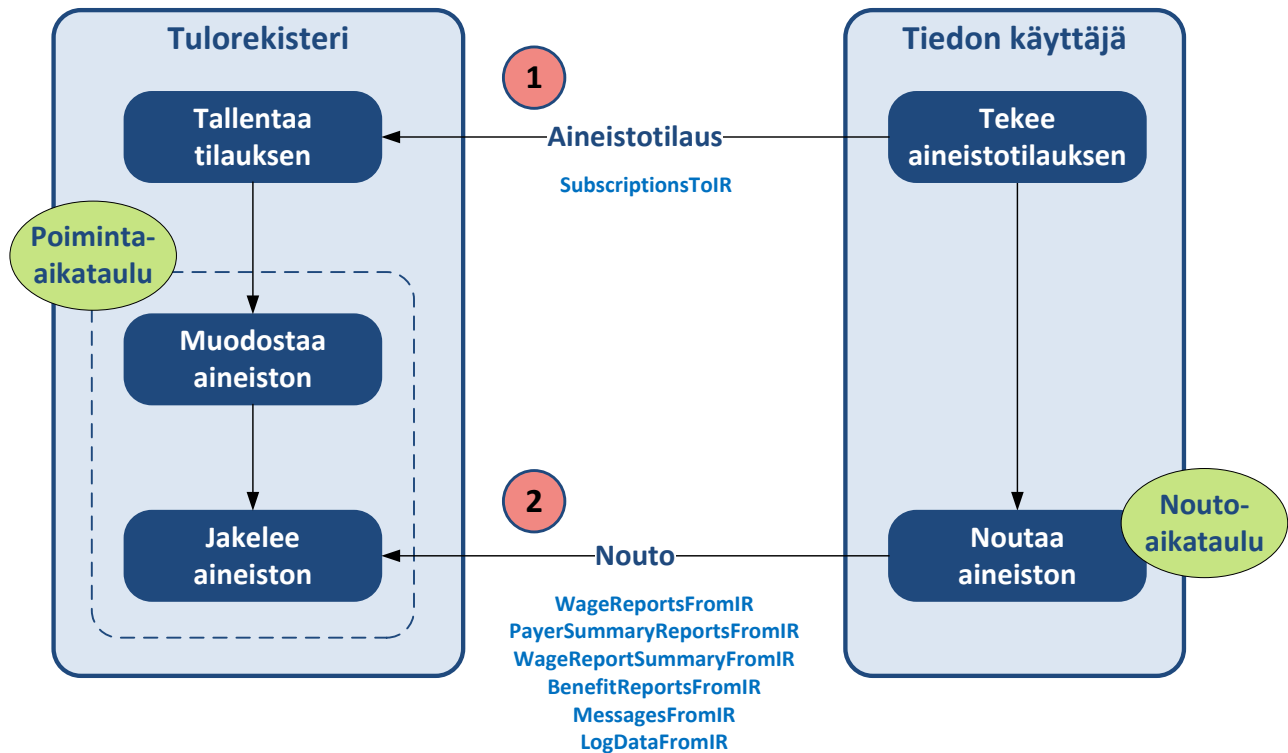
Tulorekisteri

Tiedon käyttäjä

1

Tallentaa tilauksen

Aineistotilaus

SubscriptionsToIR

Tekee aineistotilauksen

Poiminta-aikataulu

Muodostaa aineiston

Jakelee aineiston

2

Nouto

WageReportsFromIR
PayerSummaryReportsFromIR
WageReportSummaryFromIR
BenefitReportsFromIR
MessagesFromIR
LogDataFromIR

Noutaa aineiston

Nouto-aikataulu